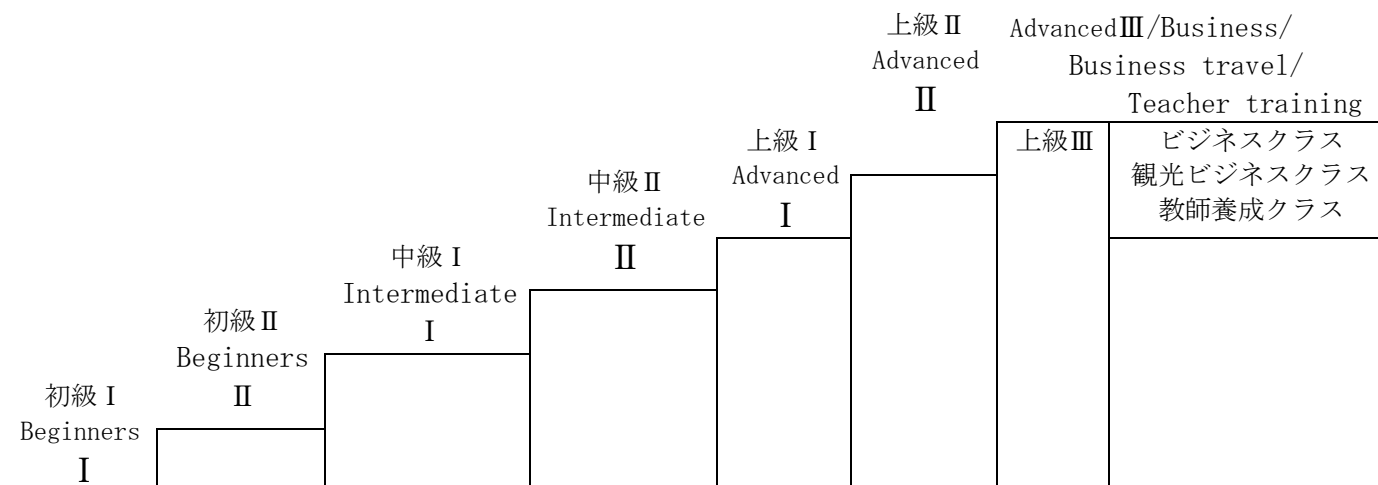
上級Ⅱ
Advanced
Ⅱ

AdvancedⅢ/Business/
Business travel/
Teacher training

上級Ⅰ
Advanced
Ⅰ

上級Ⅲ

ビジネスクラス
観光ビジネスクラス
教師養成クラス

中級Ⅱ
Intermediate
Ⅱ

中級Ⅰ
Intermediate
Ⅰ

初級Ⅱ
Beginners
Ⅱ

初級Ⅰ
Beginners
Ⅰ